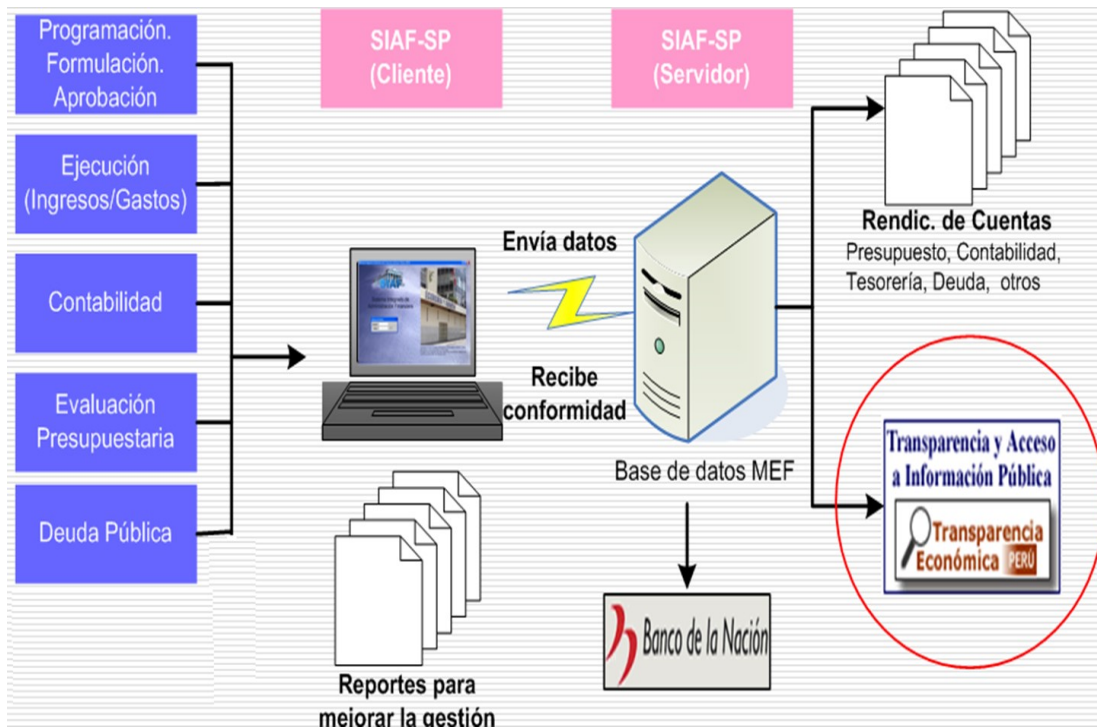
Programación. Formulación. Aprobación

Ejecución (Ingresos/Gastos)

Contabilidad

Evaluación Presupuestaria

Deuda Pública

SIAF-SP (Cliente)

SIAF-SP (Servidor)

Envía datos

Recibe conformidad

Base de datos MEF

Rendic. de Cuentas
Presupuesto, Contabilidad, Tesorería, Deuda, otros

Transparencia y Acceso a Información Pública

Transparencia Económica PERÚ

Reportes para mejorar la gestión

Banco de la Nación